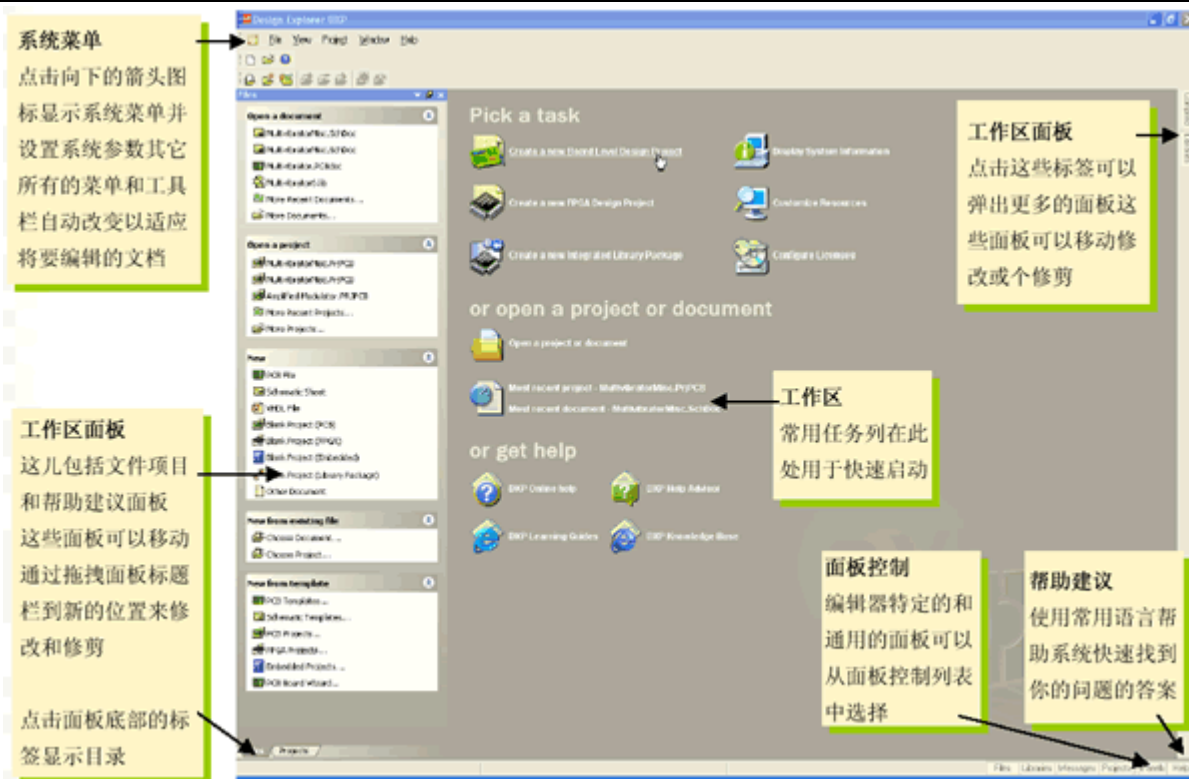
系统菜单
点击向下的箭头图标显示系统菜单并设置系统参数其它所有的菜单和工具栏自动改变以适应将要编辑的文档

Design Explorer DXP

File View Project Window Help

Files

Open a document
MultivibratorMisc.SchDoc
MultivibratorMisc.SchDoc
Multivibrator.PcbDoc
MultivibratorLib
More Recent Documents...
More Documents...

Open a project
MultivibratorMisc.PrjPCB
MultivibratorMisc.PrjPCB
Amplified Modulator.PrjPCB
More Recent Projects...
More Projects...

New
PCB File
Schematic Sheet
VHDL File
Blank Project (PCB)
Blank Project (FPGA)
Blank Project (Embedded)
Blank Project (Library Package)
Other Document

New from existing file
Choose Document...
Choose Project...

New from template
PCB Templates...
Schematic Templates...
PCB Projects...
FPGA Projects...
Embedded Projects...
PCB Board Wizard...

Files Projects

Pick a task
Create a new Board Level Design Project
Display System Information
Create a new FPGA Design Project
Customize Resources
Create a new Integrated Library Package
Configure Licenses

or open a project or document
Open a project or document
Most recent project - MultivibratorMisc.PrjPCB
Most recent document - MultivibratorMisc.SchDoc

or get help
DXP Online help
DXP Help Advisor
DXP Learning Guides
DXP Knowledge Base

工作区面板
点击这些标签可以弹出更多的面板这些面板可以移动修改或个修剪

工作区
常用任务列在此处用于快速启动

工作区面板
这儿包括文件项目和帮助建议面板这些面板可以移动通过拖拽面板标题栏到新的位置来修改和修剪

点击面板底部的标签显示目录

面板控制
编辑器特定的和通用的面板可以从面板控制列表中选择

帮助建议
使用常用语言帮助系统快速找到你的问题的答案

Files Libraries Messages Projects Help